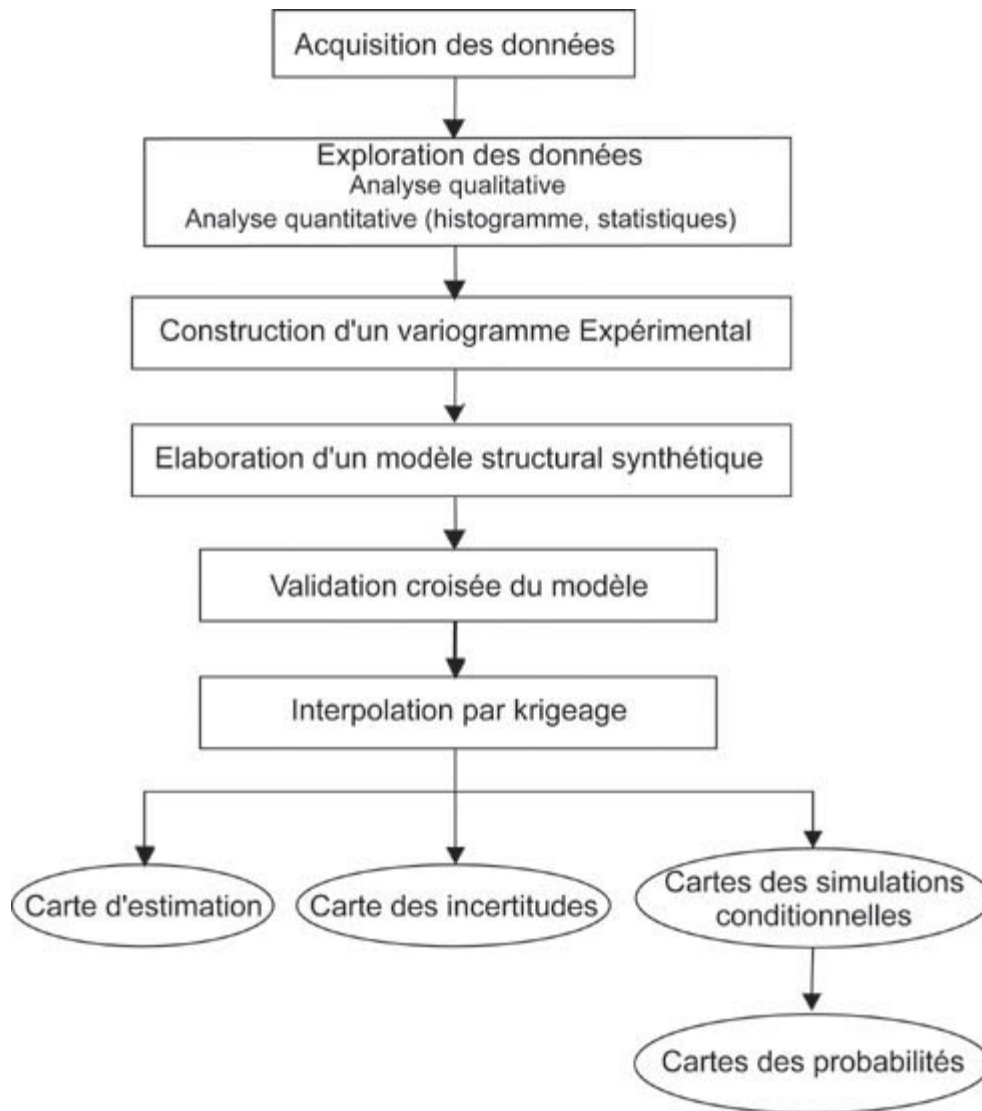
Acquisition des données

Exploration des données
Analyse qualitative
Analyse quantitative (histogramme, statistiques)

Construction d'un variogramme Expérimental

Elaboration d'un modèle structural synthétique

Validation croisée du modèle

Interpolation par krigeage

Carte d'estimation

Carte des incertitudes

Cartes des simulations conditionnelles

Cartes des probabilités